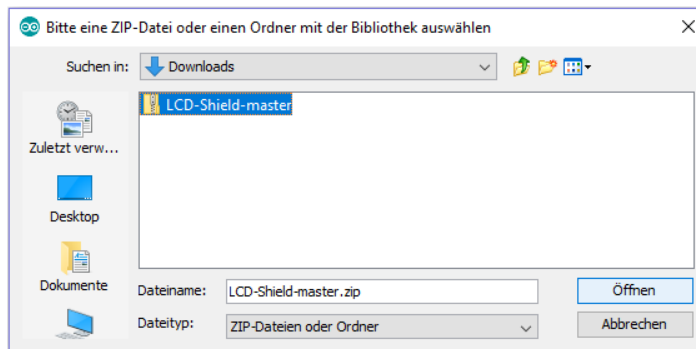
Bitte eine ZIP-Datei oder einen Ordner mit der Bibliothek auswählen

Suchen in: Downloads

LCD-Shield-master

Zuletzt verw...

Desktop

Dokumente

Dateiname: LCD-Shield-master.zip

Dateityp: ZIP-Dateien oder Ordner

Öffnen

Abbrechen